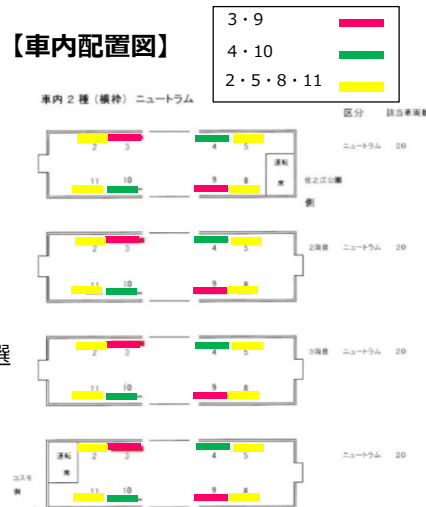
【車内配置図】

3・9
4・10
2・5・8・11

車内２種（横枠）ニュートラム

区分　該当車両数

2　3　4　5
11　10　9　8
運転席
住之江公園側
ニュートラム　20

2　3　4　5
11　10　9　8
2両目　ニュートラム　20

2　3　4　5
11　10　9　8
3両目　ニュートラム　20

運転席
コスモ側
2　3　4　5
11　10　9　8
ニュートラム　20

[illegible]